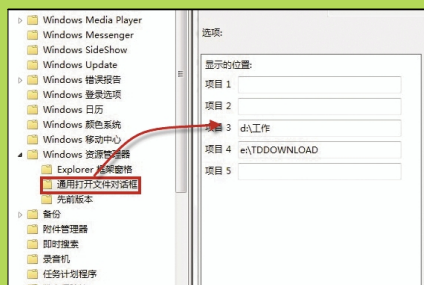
Windows Media Player
Windows Messenger
Windows SideShow
Windows Update
Windows 错误报告
Windows 登录选项
Windows 日历
Windows 颜色系统
Windows 移动中心
Windows 资源管理器
Explorer 框架窗格
通用打开文件对话框
先前版本
备份
附件管理器
即时搜索
录音机
任务计划程序

选项:

显示的位置:
项目 1
项目 2
项目 3 d:\工作
项目 4 e:\TDDOWNLOAD
项目 5